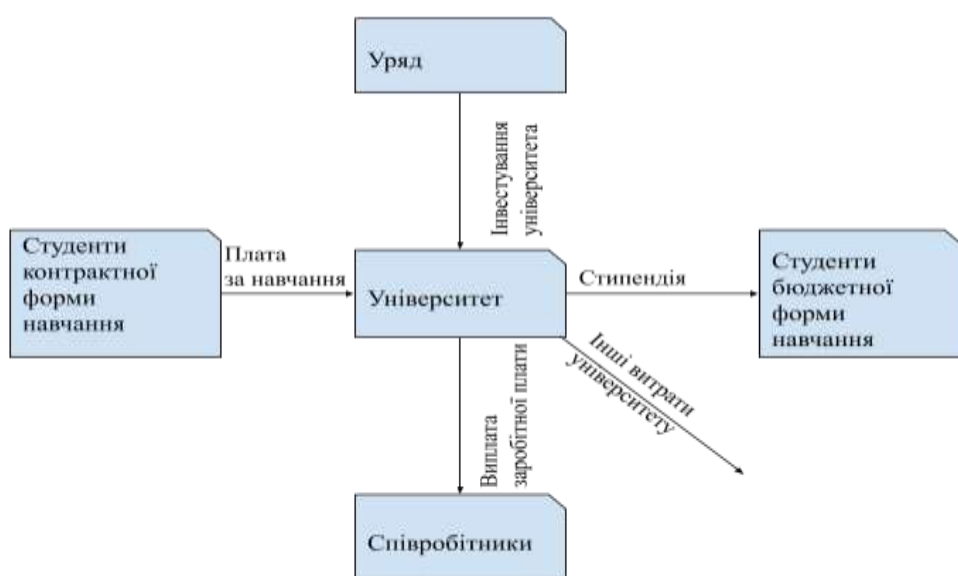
Уряд

Інвестування університета

Студенти контрактної форми навчання

Плата за навчання

Університет

Стипендія

Студенти бюджетної форми навчання

Інші витрати університету

Виплата заробітної плати

Співробітники